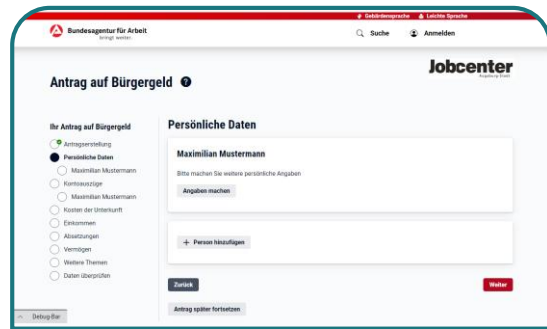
Gebärdensprache Leichte Sprache

Bundesagentur für Arbeit
bringt weiter.

Suche Anmelden

Antrag auf Bürgergeld

Jobcenter
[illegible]

Ihr Antrag auf Bürgergeld
Antragserstellung
Persönliche Daten
Maximilian Mustermann
Kontoauszüge
Maximilian Mustermann
Kosten der Unterkunft
Einkommen
Absetzungen
Vermögen
Weitere Themen
Daten überprüfen

Persönliche Daten

Maximilian Mustermann
Bitte machen Sie weitere persönliche Angaben
Angaben machen

+ Person hinzufügen

Zurück
Weiter
Antrag später fortsetzen

Debug-Bar